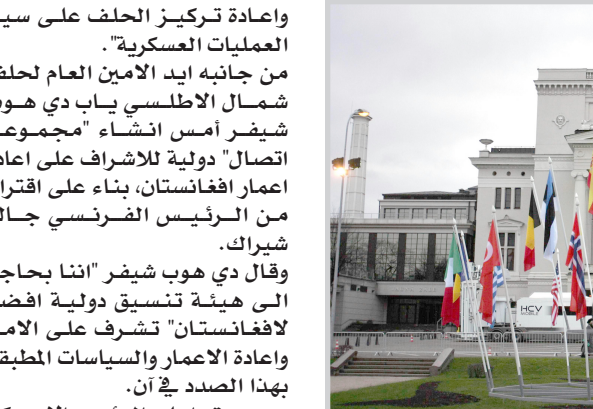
واعادة تركيز الحلف على سير
العمليات العسكرية".
من جانبه ايد الامين العام لحلف
شمال الاطلسي ياب دي هوب
شيفر أمس انشاء "مجموعة
اتصال" دولية للاشراف على اعادة
اعمار افغانستان، بناء على اقتراح
من الرئيس الفرنسي جاك
شيراك.
وقال دي هوب شيفر "اننا بحاجة
الى هيئة تنسيق دولية افضل
لافغانستان" تشرف على الامن
واعادة الاعمار والسياسات المطبقة
بهذا الصدد في آن.

HCV